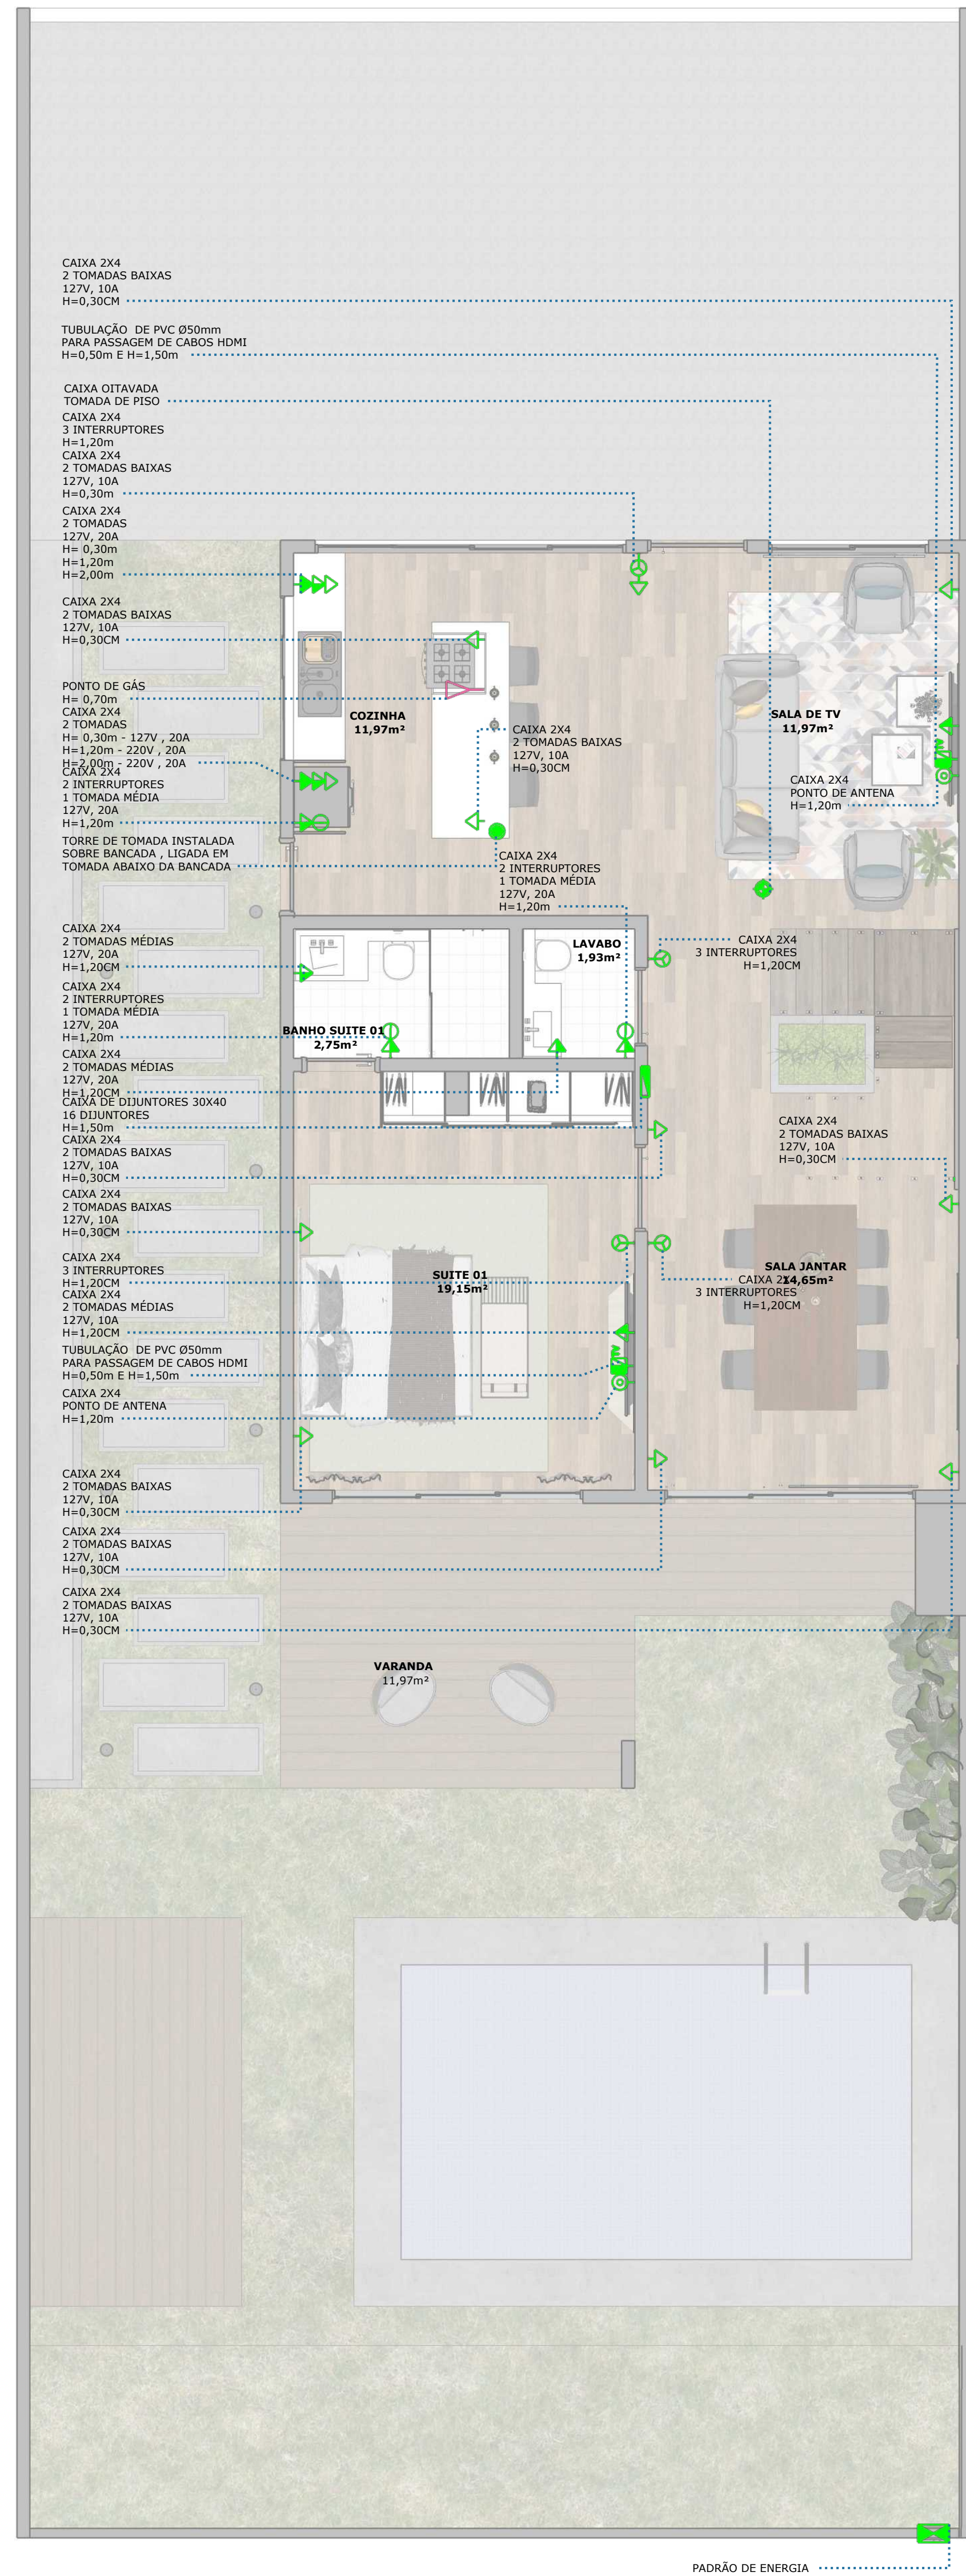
CAIXA 2X4
2 TOMADAS BAIXAS
127V, 10A
H=0,30CM

TUBULAÇÃO DE PVC Ø50mm
PARA PASSAGEM DE CABOS HDMI
H=0,50m E H=1,50m

CAIXA OITAVADA
TOMADA DE PISO

CAIXA 2X4
3 INTERRUPTORES
H=1,20m

CAIXA 2X4
2 TOMADAS BAIXAS
127V, 10A
H=0,30m

CAIXA 2X4
2 TOMADAS
127V, 20A
H= 0,30m
H=1,20m
H=2,00m

CAIXA 2X4
2 TOMADAS BAIXAS
127V, 10A
H=0,30CM

PONTO DE GÁS
H= 0,70m

CAIXA 2X4
2 TOMADAS
H= 0,30m - 127V , 20A
H=1,20m - 220V , 20A
H=2,00m - 220V , 20A

CAIXA 2X4
2 INTERRUPTORES
1 TOMADA MÉDIA
127V, 20A
H=1,20m

TORRE DE TOMADA INSTALADA
SOBRE BANCADA , LIGADA EM
TOMADA ABAIXO DA BANCADA

COZINHA
11,97m²

CAIXA 2X4
2 TOMADAS BAIXAS
127V, 10A
H=0,30CM

CAIXA 2X4
2 INTERRUPTORES
1 TOMADA MÉDIA
127V, 20A
H=1,20m

SALA DE TV
11,97m²

CAIXA 2X4
PONTO DE ANTENA
H=1,20m

CAIXA 2X4
2 TOMADAS MÉDIAS
127V, 20A
H=1,20CM

LAVABO
1,93m²

CAIXA 2X4
3 INTERRUPTORES
H=1,20CM

CAIXA 2X4
2 INTERRUPTORES
1 TOMADA MÉDIA
127V, 20A
H=1,20m

BANHO SUITE 01
2,75m²

CAIXA 2X4
2 TOMADAS MÉDIAS
127V, 20A
H=1,20CM

CAIXA DE DIJUNTORES 30X40
16 DIJUNTORES
H=1,50m

CAIXA 2X4
2 TOMADAS BAIXAS
127V, 10A
H=0,30CM

CAIXA 2X4
2 TOMADAS BAIXAS
127V, 10A
H=0,30CM

CAIXA 2X4
2 TOMADAS BAIXAS
127V, 10A
H=0,30CM

CAIXA 2X4
3 INTERRUPTORES
H=1,20CM

SUITE 01
19,15m²

SALA JANTAR
14,65m²

CAIXA 2X4
3 INTERRUPTORES
H=1,20CM

CAIXA 2X4
2 TOMADAS MÉDIAS
127V, 10A
H=1,20CM

TUBULAÇÃO DE PVC Ø50mm
PARA PASSAGEM DE CABOS HDMI
H=0,50m E H=1,50m

CAIXA 2X4
PONTO DE ANTENA
H=1,20m

CAIXA 2X4
2 TOMADAS BAIXAS
127V, 10A
H=0,30CM

CAIXA 2X4
2 TOMADAS BAIXAS
127V, 10A
H=0,30CM

CAIXA 2X4
2 TOMADAS BAIXAS
127V, 10A
H=0,30CM

VARANDA
11,97m²

PADRÃO DE ENERGIA